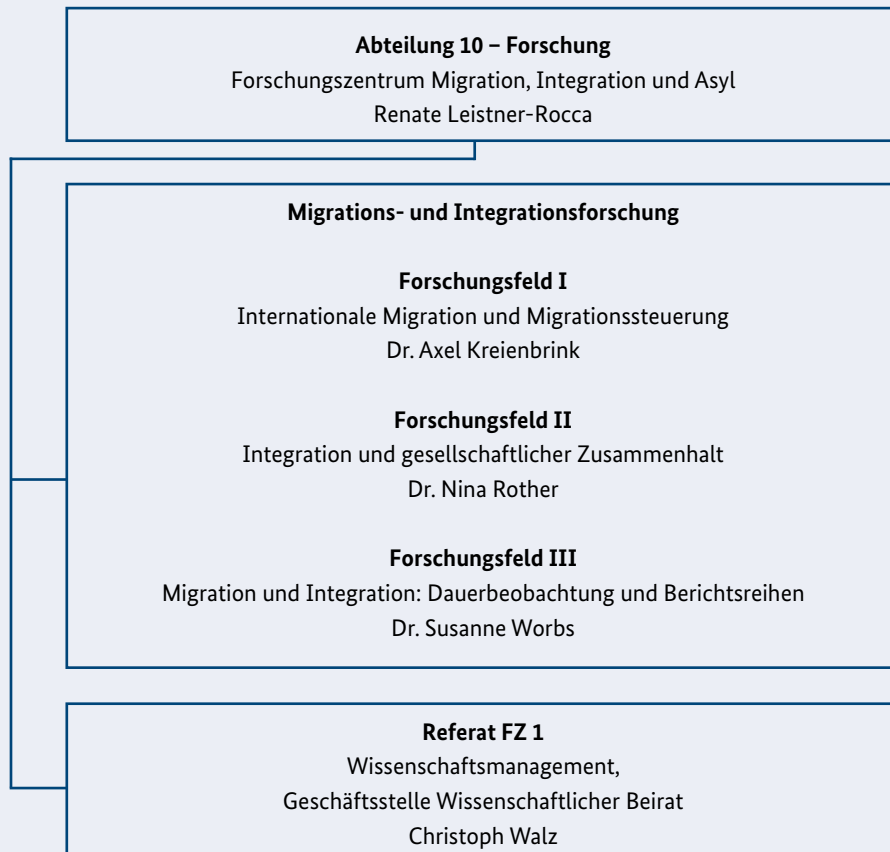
Abteilung 10 – Forschung
Forschungszentrum Migration, Integration und Asyl
Renate Leistner-Rocca

Migrations- und Integrationsforschung

Forschungsfeld I
Internationale Migration und Migrationssteuerung
Dr. Axel Kreienbrink

Forschungsfeld II
Integration und gesellschaftlicher Zusammenhalt
Dr. Nina Rother

Forschungsfeld III
Migration und Integration: Dauerbeobachtung und Berichtsreihen
Dr. Susanne Worbs

Referat FZ 1
Wissenschaftsmanagement,
Geschäftsstelle Wissenschaftlicher Beirat
Christoph Walz